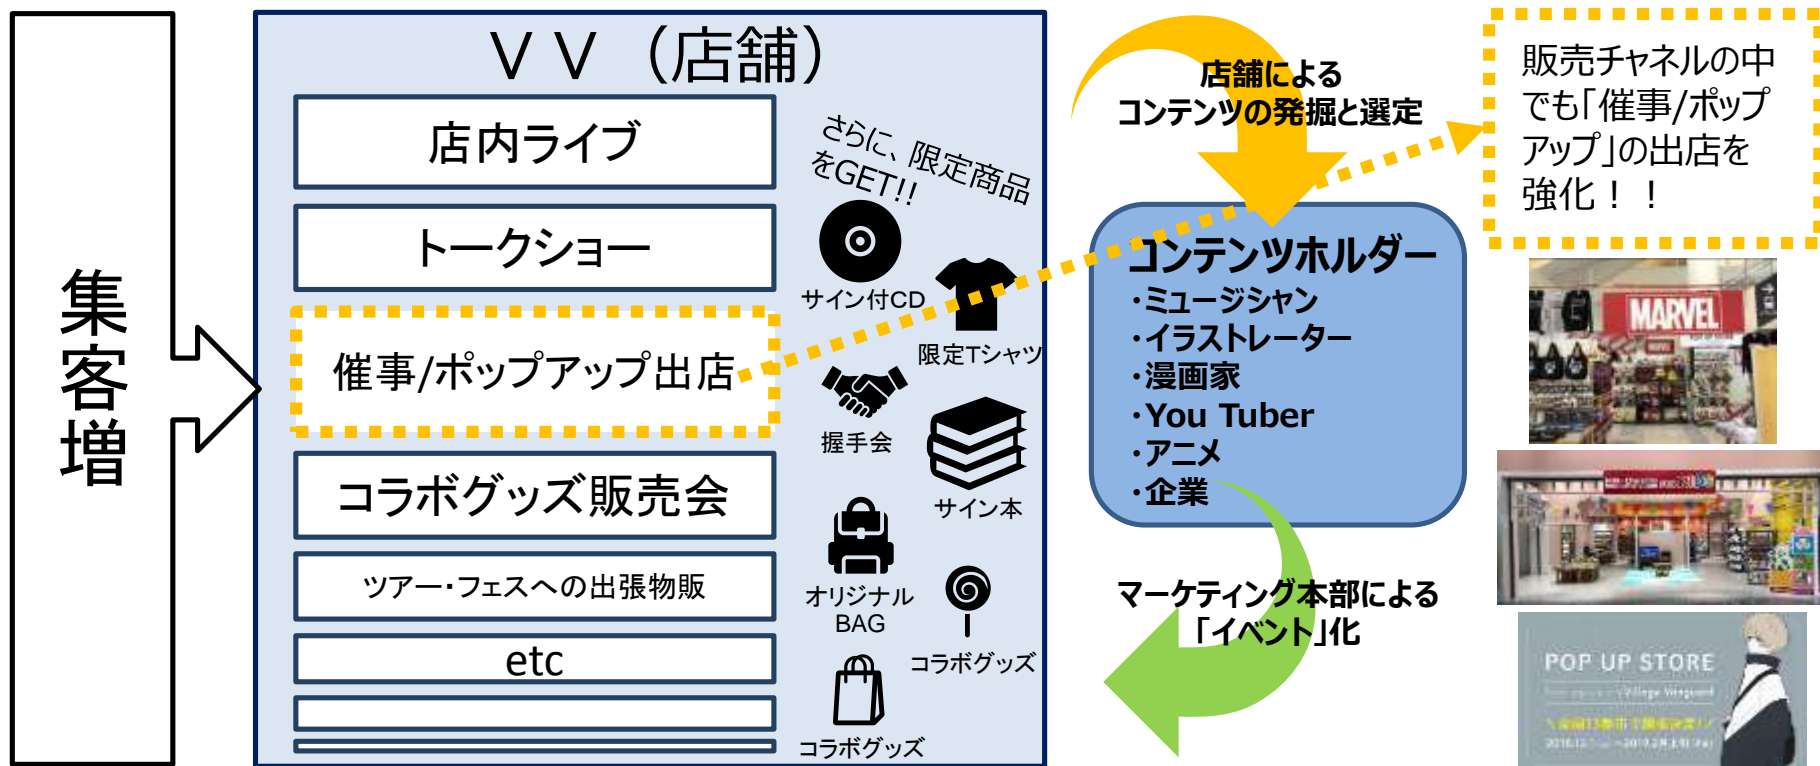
集客増

ＶＶ（店舗）

店内ライブ

トークショー

催事/ポップアップ出店

コラボグッズ販売会

ツアー・フェスへの出張物販

etc

さらに、限定商品をGET!!

サイン付CD

限定Tシャツ

握手会

サイン本

オリジナルBAG

コラボグッズ

コラボグッズ

店舗による
コンテンツの発掘と選定

コンテンツホルダー
・ミュージシャン
・イラストレーター
・漫画家
・You Tuber
・アニメ
・企業

マーケティング本部による
「イベント」化

販売チャネルの中でも「催事/ポップアップ」の出店を強化！！

MARVEL

POP UP STORE
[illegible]